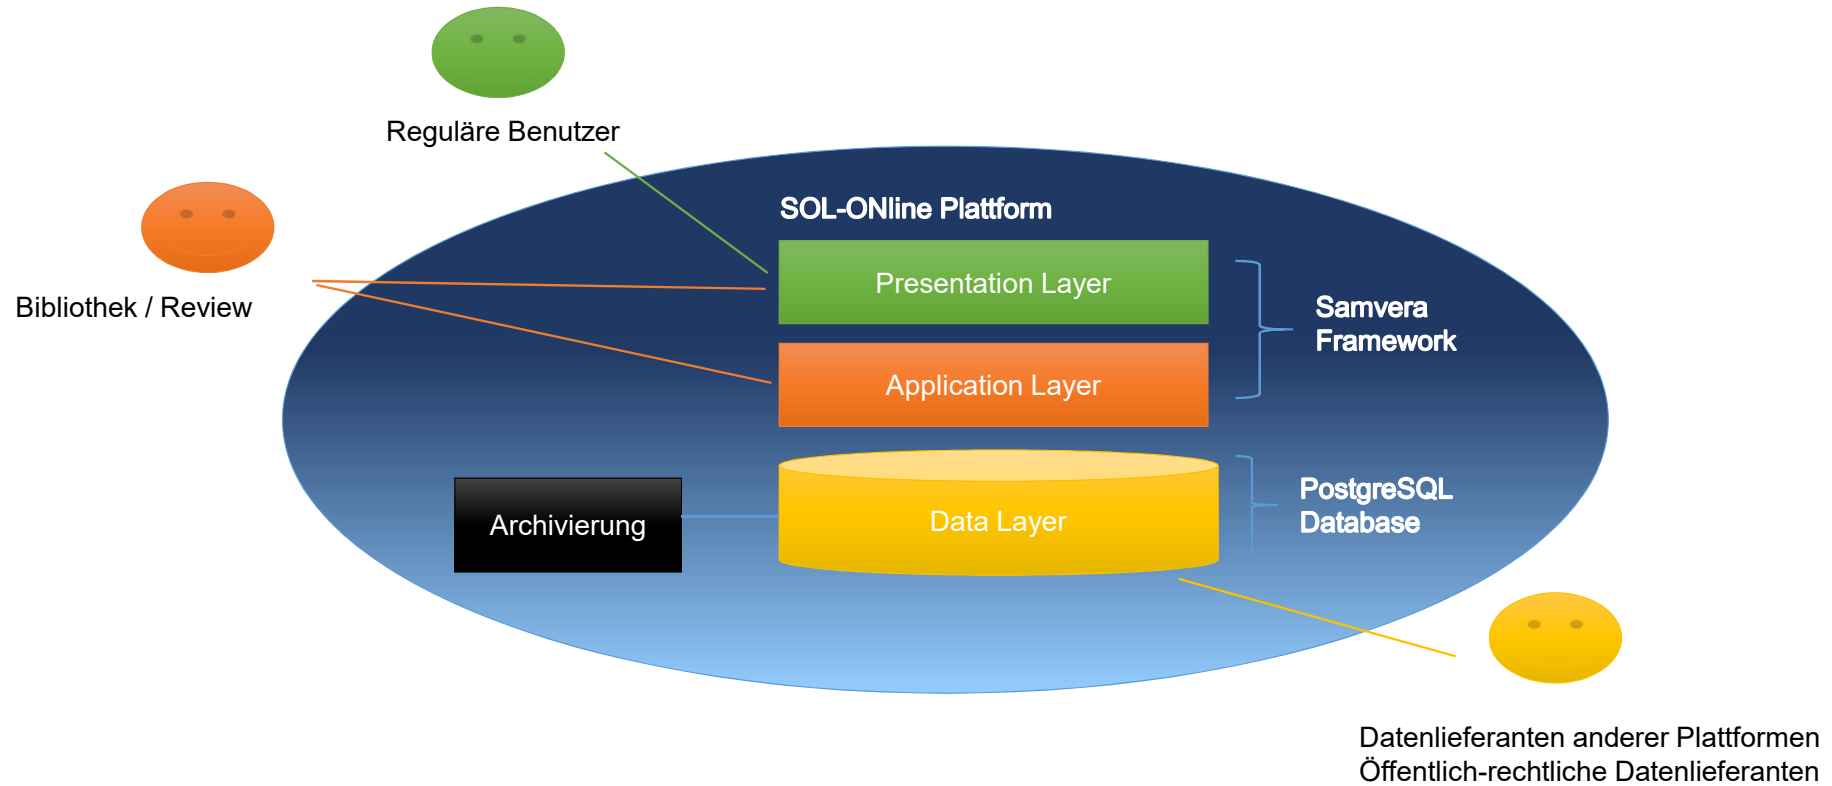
Reguläre Benutzer

Bibliothek / Review

SOL-ONline Plattform

Presentation Layer

Application Layer

Samvera Framework

Archivierung

Data Layer

PostgreSQL Database

Datenlieferanten anderer Plattformen
Öffentlich-rechtliche Datenlieferanten